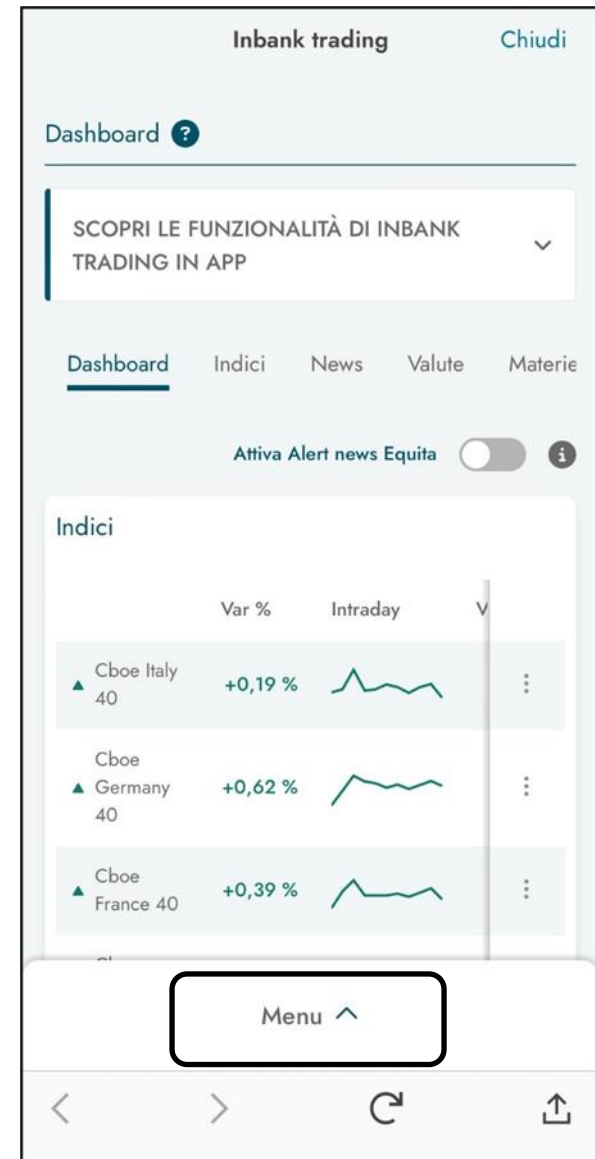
Inbank trading

Chiudi

Dashboard ?

SCOPRI LE FUNZIONALITÀ DI INBANK TRADING IN APP

Dashboard Indici News Valute Materie

Attiva Alert news Equita

Indici

| | Var % | Intraday | V |
|---|---|---|---|
| ▲ Cboe Italy 40 | +0,19 % | | |
| ▲ Cboe Germany 40 | +0,62 % | | |
| ▲ Cboe France 40 | +0,39 % | | |

Menu ^